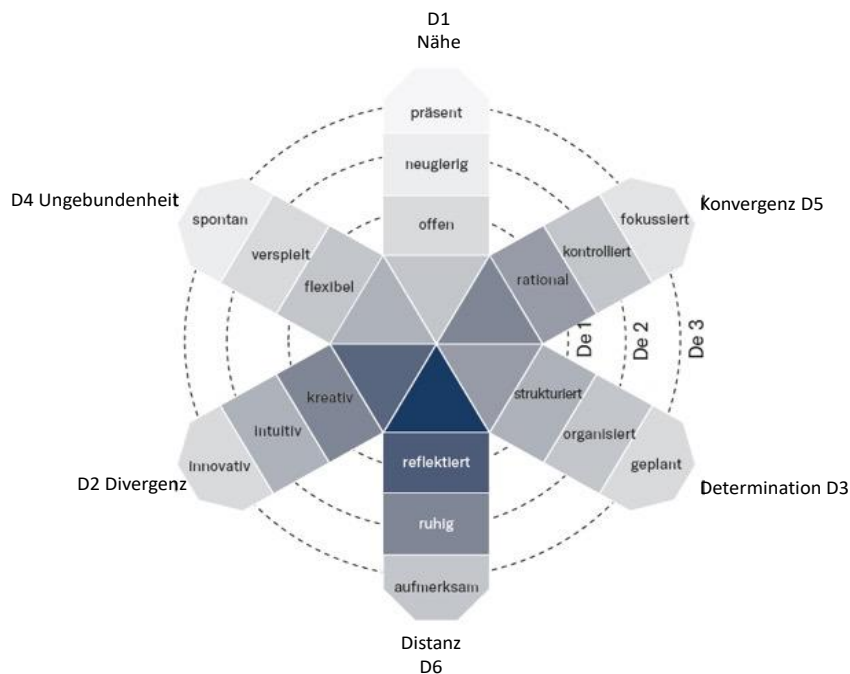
D1
Nähe

präsent
neugierig
offen

D4 Ungebundenheit

spontan
verspielt
flexibel

Konvergenz D5

fokussiert
kontrolliert
rational

De 1
De 2
De 3

kreativ
intuitiv
innovativ

D2 Divergenz

strukturiert
organisiert
geplant

Determination D3

reflektiert
ruhig
aufmerksam

Distanz
D6